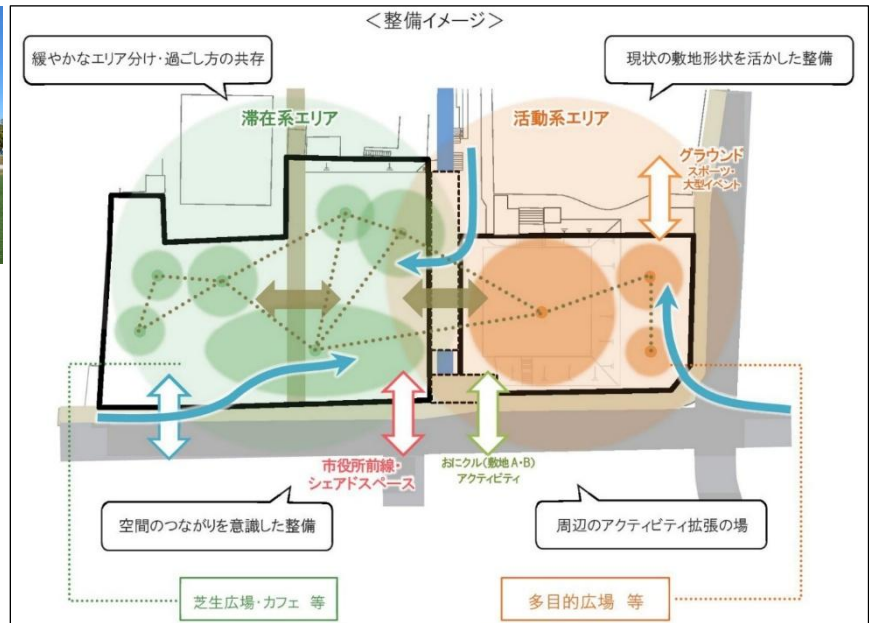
<整備イメージ>

緩やかなエリア分け・過ごし方の共存

現状の敷地形状を活かした整備

滞在系エリア

活動系エリア

グラウンド
スポーツ・大型イベント

市役所前線・シェアドスペース

おにクル(敷地A・B)アクティビティ

空間のつながりを意識した整備

周辺のアクティビティ拡張の場

芝生広場・カフェ 等

多目的広場 等